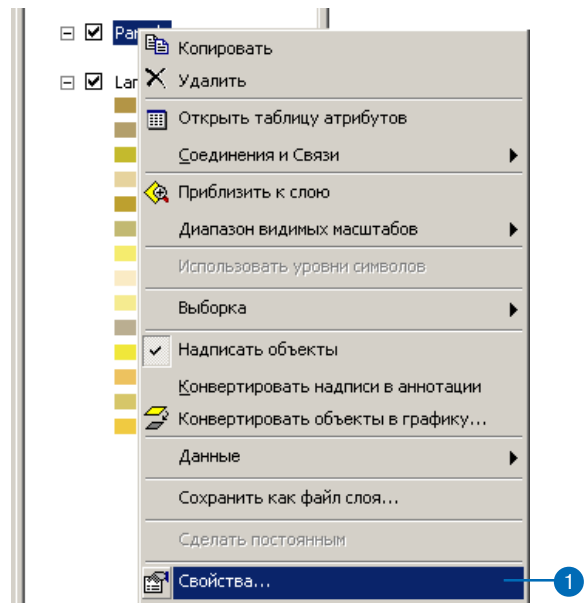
Par
Lar
Копировать
Удалить
Открыть таблицу атрибутов
Соединения и Связи
Приблизить к слою
Диапазон видимых масштабов
Использовать уровни символов
Выборка
Надписать объекты
Конвертировать надписи в аннотации
Конвертировать объекты в графику...
Данные
Сохранить как файл слоя...
Сделать постоянным
Свойства...
1